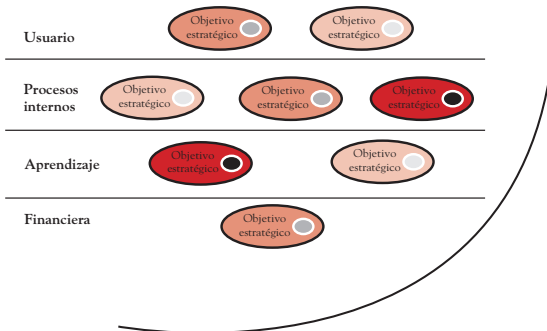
Usuario

Objetivo estratégico

Objetivo estratégico

Procesos internos

Objetivo estratégico

Objetivo estratégico

Objetivo estratégico

Aprendizaje

Objetivo estratégico

Objetivo estratégico

Financiera

Objetivo estratégico